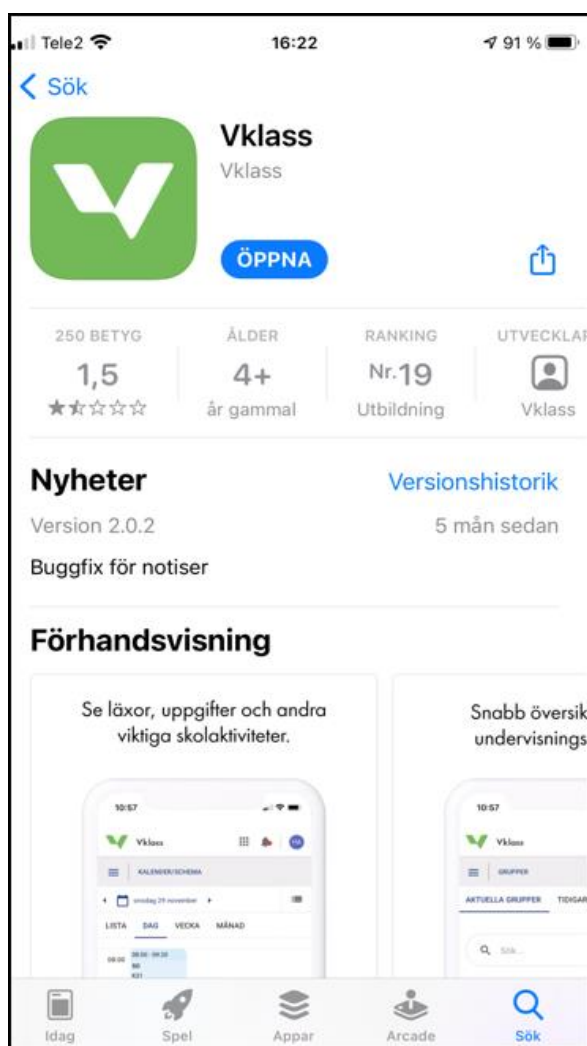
Tele2 16:22 91 %

< Sök

Vklass
Vklass

ÖPPNA

| 250 BETYG | ÅLDER | RANKING | UTVECKLAR |
|---|---|---|---|
| 1,5 | 4+ | Nr. 19 | |
| ★☆☆☆☆ | år gammal | Utbildning | Vklass |

Nyheter
Versionshistorik
Version 2.0.2
5 mån sedan
Buggfix för notiser

Förhandsvisning

Se läxor, uppgifter och andra viktiga skolaktiviteter.

10:57
Vklass
KALENDER/SCHEMA
onsdag 29 november
LISTA DAG VECKA MÅNAD
08:00 08:00 - 09:20

Snabb översik
undervisnings

10:57
Vklass
GRUPPER
AKTUELLA GRUPPER TIDIGAR
Sök...

Idag Spel Appar Arcade Sök